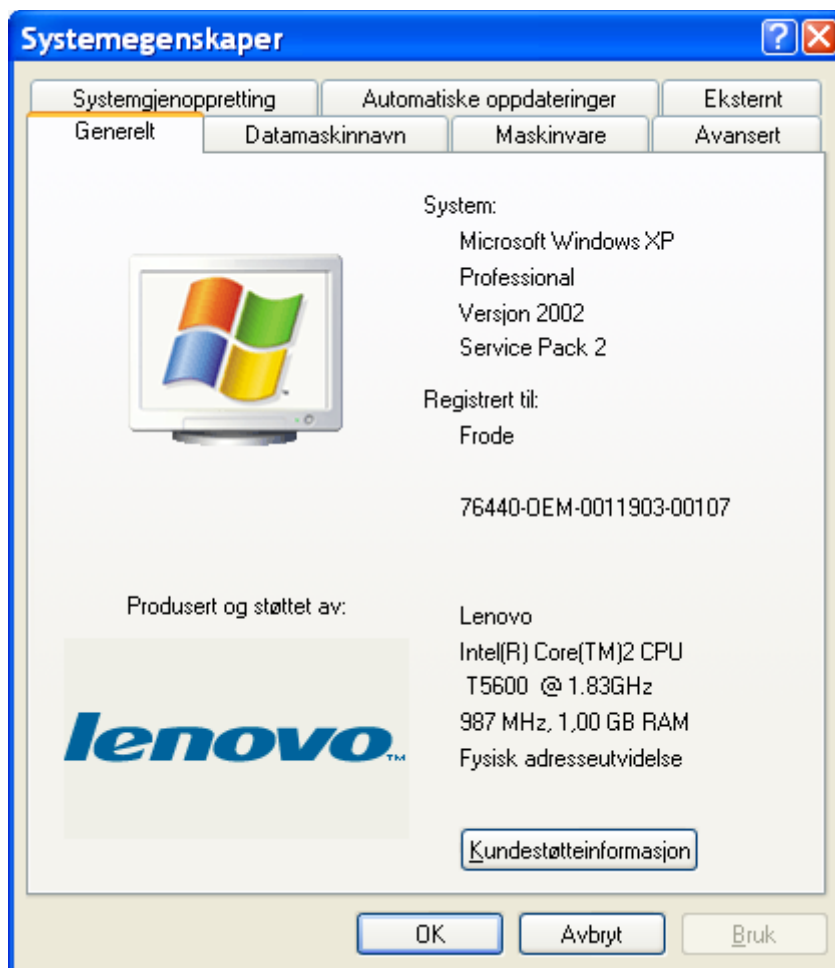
Systemegenskaper

Systemgjenoppretting | Automatiske oppdateringer | Eksternt
Generelt | Datamaskinnavn | Maskinvare | Avansert

System:
Microsoft Windows XP
Professional
Versjon 2002
Service Pack 2

Registrert til:
Frode

76440-OEM-0011903-00107

Produsert og støttet av:

lenovo™

Lenovo
Intel(R) Core(TM)2 CPU
T5600 @ 1.83GHz
987 MHz, 1,00 GB RAM
Fysisk adresseutvidelse

Kundestøtteinformasjon

OK
Avbryt
Bruk